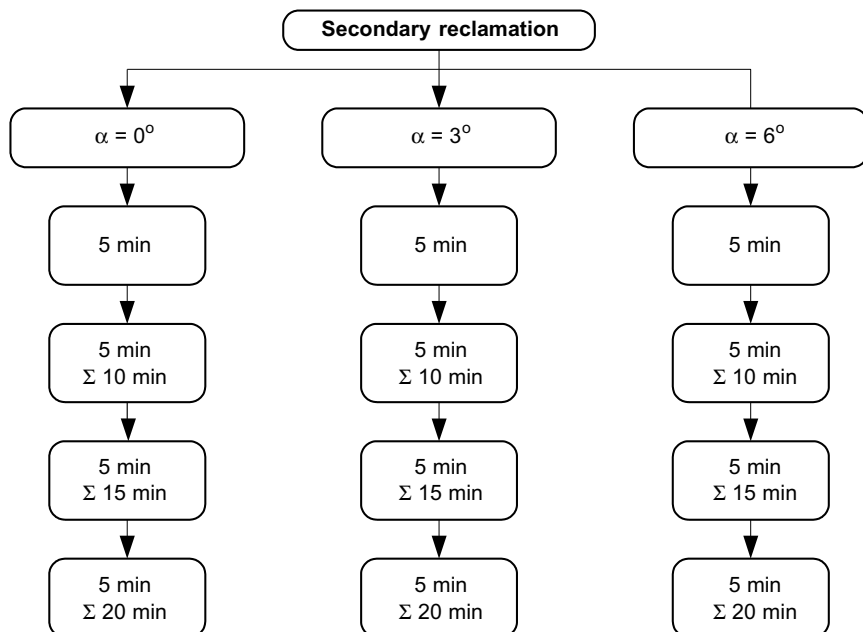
Secondary reclamation

$\alpha = 0^o$

5 min

5 min
$\Sigma$ 10 min

5 min
$\Sigma$ 15 min

5 min
$\Sigma$ 20 min

$\alpha = 3^o$

5 min

5 min
$\Sigma$ 10 min

5 min
$\Sigma$ 15 min

5 min
$\Sigma$ 20 min

$\alpha = 6^o$

5 min

5 min
$\Sigma$ 10 min

5 min
$\Sigma$ 15 min

5 min
$\Sigma$ 20 min